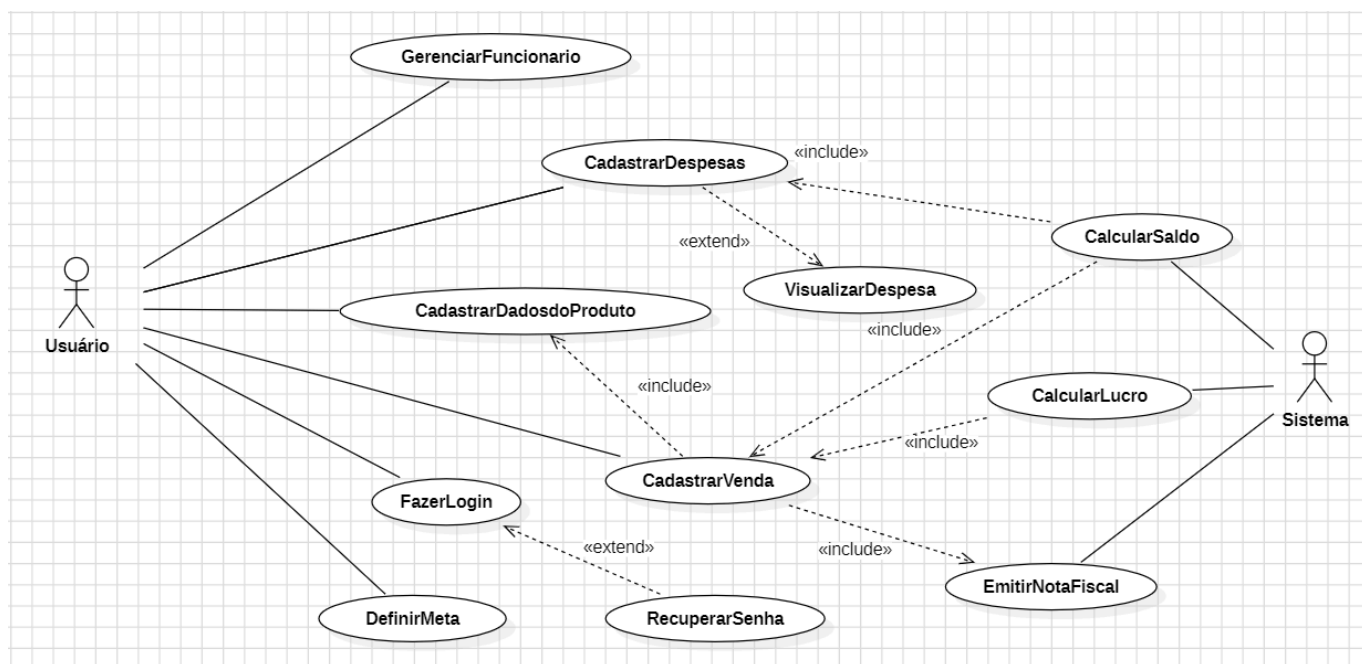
GerenciarFuncionario

CadastrarDespesas

«include»

«extend»

CalcularSaldo

VisualizarDespesa

Usuário

CadastrarDadosdoProduto

«include»

«include»

CalcularLucro

Sistema

«include»

CadastrarVenda

FazerLogin

«extend»

«include»

EmitirNotaFiscal

DefinirMeta

RecuperarSenha